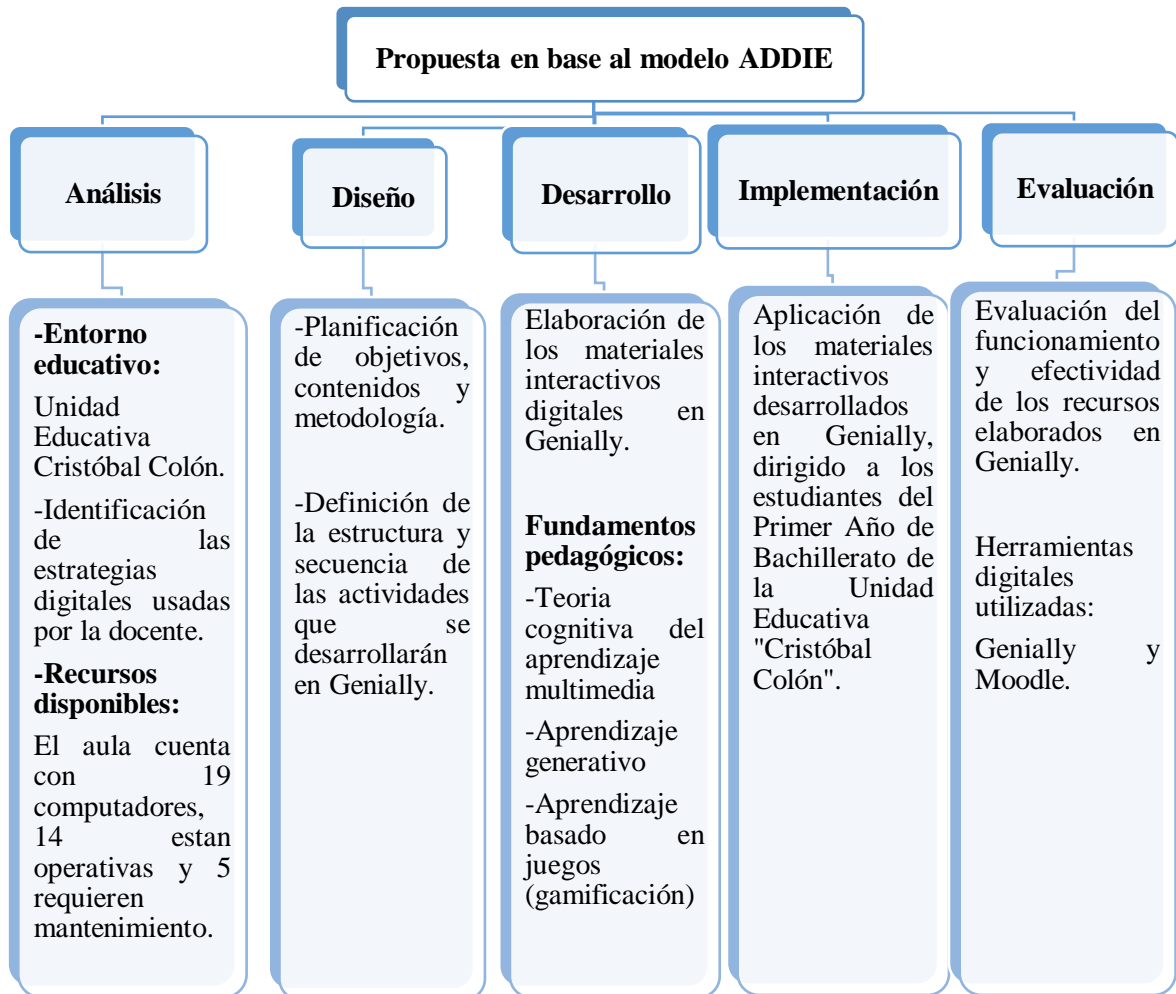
Propuesta en base al modelo ADDIE

Análisis

Diseño

Desarrollo

Implementación

Evaluación

-Entorno educativo:

Unidad Educativa Cristóbal Colón.

-Identificación de las estrategias digitales usadas por la docente.

-Recursos disponibles:

El aula cuenta con 19 computadores, 14 estan operativas y 5 requieren mantenimiento.

-Planificación de objetivos, contenidos y metodología.

-Definición de la estructura y secuencia de las actividades que se desarrollarán en Genially.

Elaboración de los materiales interactivos digitales en Genially.

Fundamentos pedagógicos:

-Teoria cognitiva del aprendizaje multimedia

-Aprendizaje generativo

-Aprendizaje basado en juegos (gamificación)

Aplicación de los materiales interactivos desarrollados en Genially, dirigido a los estudiantes del Primer Año de Bachillerato de la Unidad Educativa "Cristóbal Colón".

Evaluación del funcionamiento y efectividad de los recursos elaborados en Genially.

Herramientas digitales utilizadas:

Genially y Moodle.